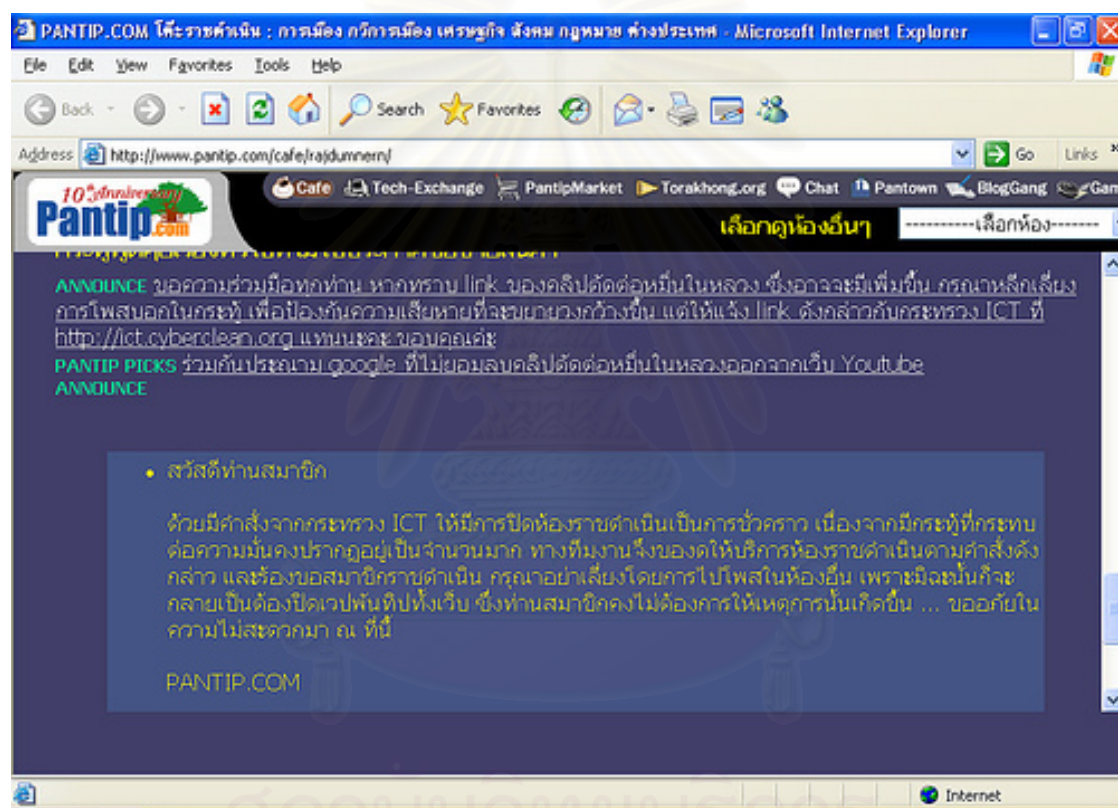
PANTIP.COM โต๊ะราชดำเนิน : การเมือง ภวิการเมือง เศรษฐกิจ สังคม กฎหมาย ต่างประเทศ - Microsoft Internet Explorer

File Edit View Favorites Tools Help

Back Search Favorites

Address http://www.pantip.com/cafe/rajdumnern/ Go Links

10th Anniversary Pantip.com

Cafe Tech-Exchange PantipMarket Torakhong.org Chat Pantown BlogGang Gam

เลือกดูห้องอื่นๆ ----------เลือกห้อง-------

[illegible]

ANNOUNCE ขอความร่วมมือทุกท่าน หากทราบ link ของคลิปตัดต่อหมิ่นในหลวง ซึ่งอาจจะมีเพิ่มขึ้น กรุณาหลีกเลี่ยงการโพสนอกในกระทู้ เพื่อป้องกันความเสียหายที่จะขยายวงกว้างขึ้น แต่ให้แจ้ง link ดังกล่าวกับกระทรวง ICT ที่ http://ict.cyberclean.org แทนนะคะ ขอบคุณค่ะ
PANTIP PICKS ร่วมกันประณาม google ที่ไม่ยอมลบคลิปตัดต่อหมิ่นในหลวงออกจากเว็บ Youtube
ANNOUNCE

• สวัสดีท่านสมาชิก

ด้วยมีคำสั่งจากกระทรวง ICT ให้มีการปิดห้องราชดำเนินเป็นการชั่วคราว เนื่องจากมีกระทู้ที่กระทบต่อความมั่นคงปรากฏอยู่เป็นจำนวนมาก ทางทีมงานจึงของดให้บริการห้องราชดำเนินตามคำสั่งดังกล่าว และห้องขอสมาชิกราชดำเนิน กรุณาอย่าเลี่ยงโดยการไปโพสในห้องอื่น เพราะมิฉะนั้นก็จะกลายเป็นต้องปิดเวปพันทิปทั้งเว็บ ซึ่งท่านสมาชิกคงไม่ต้องการให้เหตุการนั้นเกิดขึ้น ... ขออภัยในความไม่สะดวกมา ณ ที่นี้

PANTIP.COM

Internet